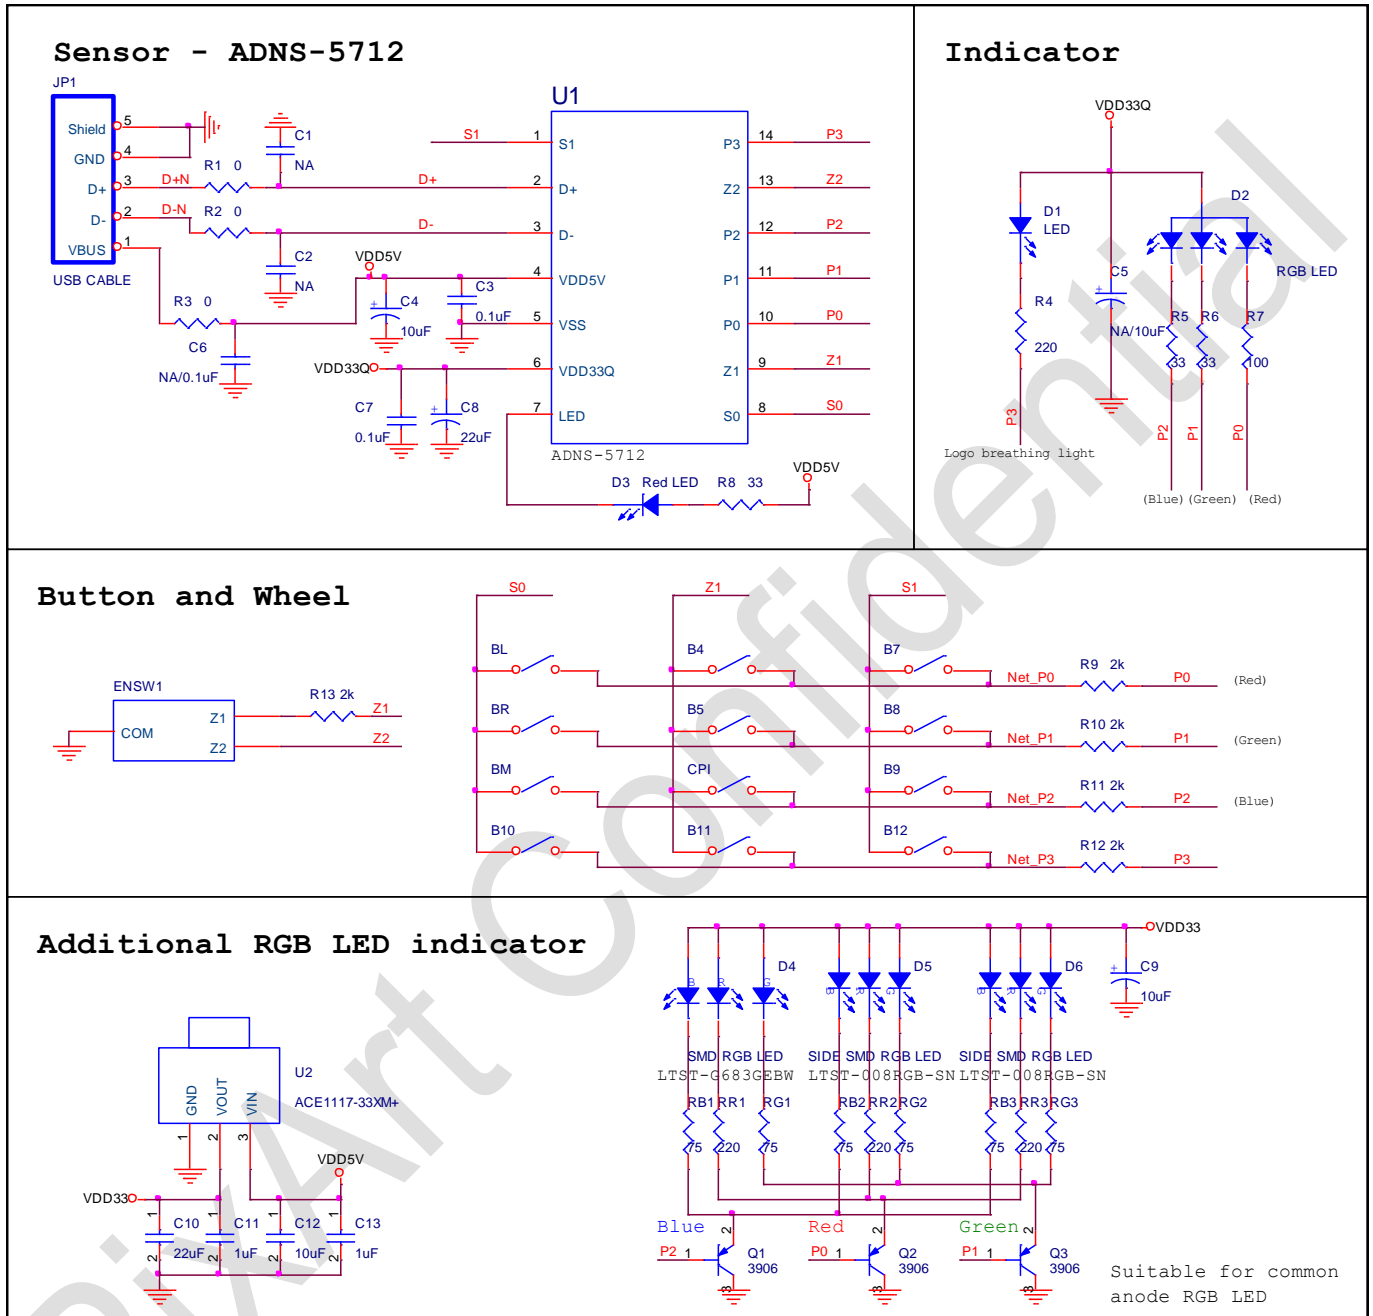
Sensor - ADNS-5712

JP1
Shield 5
GND 4
D+ 3
D- 2
VBUS 1
USB CABLE

C1 NA
R1 0
D+N
D+
D-N
R2 0
D-
C2 NA
R3 0
C6
NA/0.1uF
VDD5V
C4 10uF
C3 0.1uF
VDD33Q
C7 0.1uF
C8 22uF

U1
S1 1 S1
D+ 2 D+
D- 3 D-
4 VDD5V
5 VSS
6 VDD33Q
7 LED
P3 14 P3
Z2 13 Z2
P2 12 P2
P1 11 P1
P0 10 P0
Z1 9 Z1
S0 8 S0
ADNS-5712

D3 Red LED R8 33
VDD5V

Indicator

VDD33Q
D1 LED
R4 220
P3
C5
NA/10uF
D2
RGB LED
R5 33
R6 33
R7 100
P2 P1 P0
Logo breathing light
(Blue) (Green) (Red)

Button and Wheel

ENSW1
COM
Z1
Z2
R13 2k
Z1
Z2

S0 Z1 S1
BL B4 B7
BR B5 B8
BM CPI B9
B10 B11 B12
Net_P0 R9 2k P0 (Red)
Net_P1 R10 2k P1 (Green)
Net_P2 R11 2k P2 (Blue)
Net_P3 R12 2k P3

Additional RGB LED indicator

U2
ACE1117-33XM+
GND VOUT VIN
1 2 3
VDD5V
VDD33
C10 22uF
C11 1uF
C12 10uF
C13 1uF

VDD33
D4
D5
D6
C9 10uF
SMD RGB LED
LTST-G683GEBW
SIDE SMD RGB LED
LTST-008RGB-SN
SIDE SMD RGB LED
LTST-008RGB-SN
RB1 RR1 RG1
75 220 75
RB2 RR2 RG2
75 220 75
RB3 RR3 RG3
75 220 75
Blue
Red
Green
P2 1 Q1 3906
P0 1 Q2 3906
P1 1 Q3 3906
Suitable for common anode RGB LED

PixArt Confidential